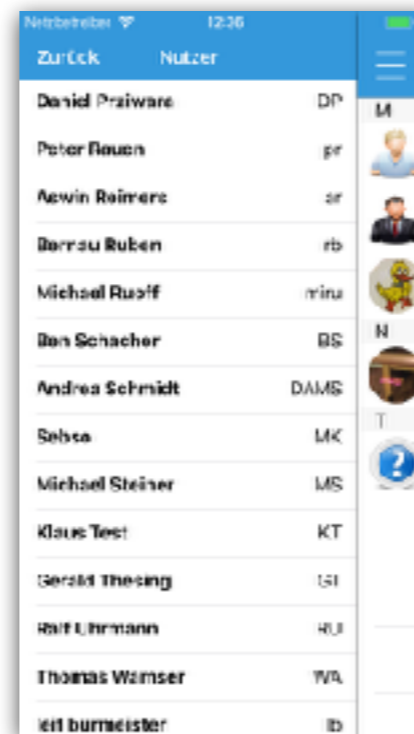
Netzbetreiber 12:36

Zurück Nutzer

Daniel Praiwara DP

Peter Rauen pr

Aewin Reimers ar

Borrau Ruben rb

Michael Rueff miru

Ben Schacher BS

Andrea Schmidt DAMS

Sebsa MK

Michael Steiner MS

Klaus Test KT

Gerald Thesing GT

Ralf Uhrmann RU

Thomas Wamser WA

leif burmeister lb

M

N

T